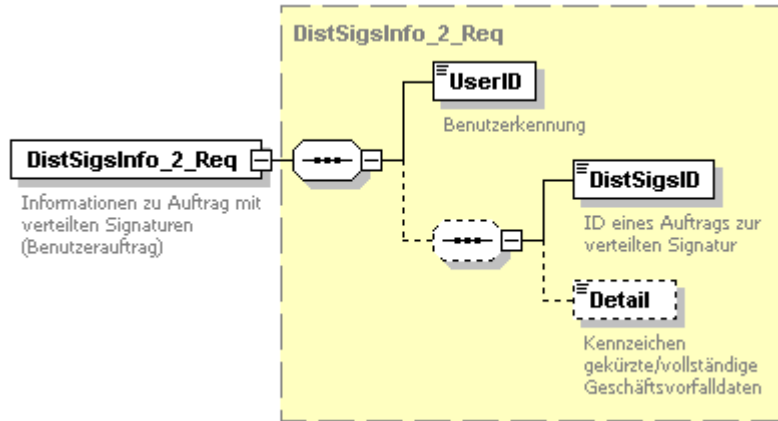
DistSigsInfo_2_Req

DistSigsInfo_2_Req

Informationen zu Auftrag mit verteilten Signaturen (Benutzerauftrag)

UserID

Benutzerkennung

DistSigsID

ID eines Auftrags zur verteilten Signatur

Detail

Kennzeichen gekürzte/vollständige Geschäftsvorfalldaten